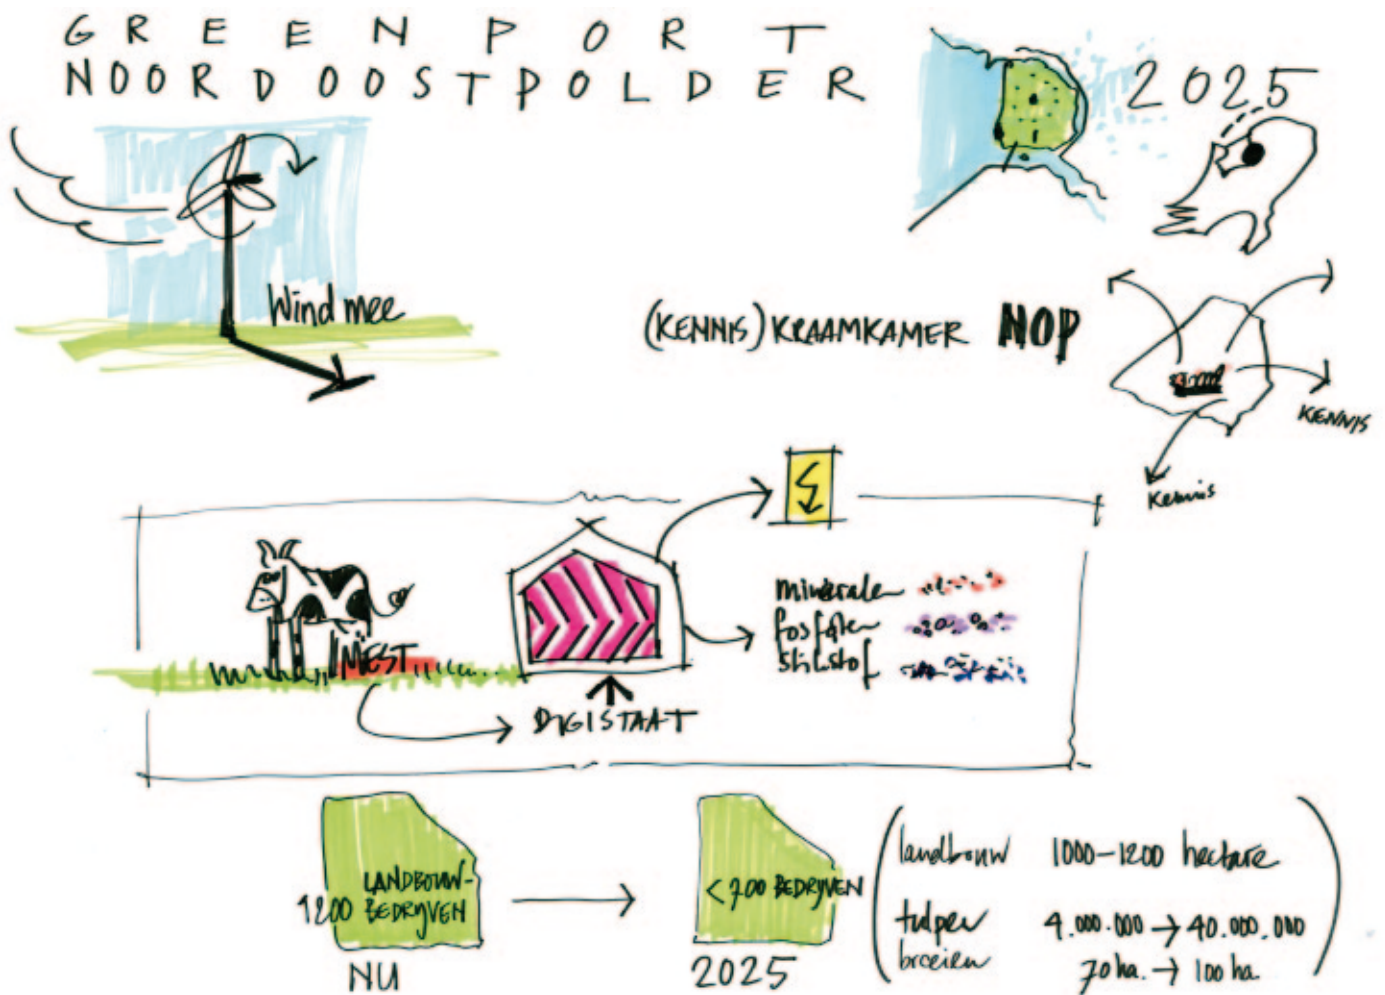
GREENPORT NOORDOOSTPOLDER

2025

Wind mee

(KENNIS) KRAAMKAMER NOP

KENNIS

Kennis

MEST

DIGISTAAT

€

mineralen
fosfaten
stikstof

LANDBOUW-
1200 BEDRIJVEN

NU

< 700 BEDRIJVEN

2025

landbouw 1000–1200 hectare

tulpen 4.000.000 → 40.000.000
broeien 70 ha. → 100 ha.